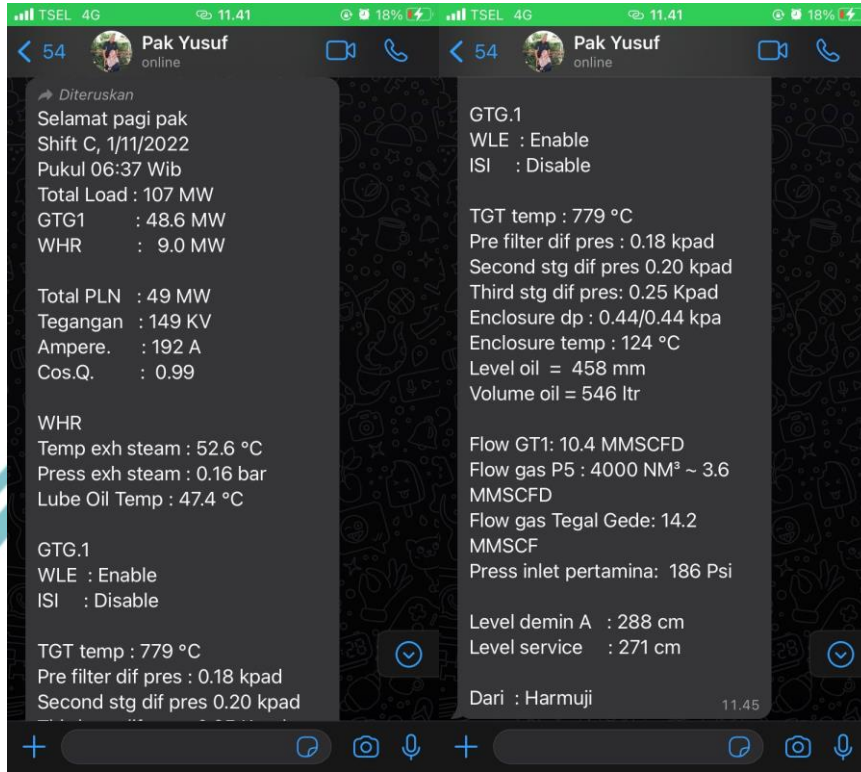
TSEL 4G 11.41 18%

54 Pak Yusuf online

Diteruskan
Selamat pagi pak
Shift C, 1/11/2022
Pukul 06:37 Wib
Total Load : 107 MW
GTG1 : 48.6 MW
WHR : 9.0 MW

Total PLN : 49 MW
Tegangan : 149 KV
Ampere. : 192 A
Cos.Q. : 0.99

WHR
Temp exh steam : 52.6 °C
Press exh steam : 0.16 bar
Lube Oil Temp : 47.4 °C

GTG.1
WLE : Enable
ISI : Disable

TGT temp : 779 °C
Pre filter dif pres : 0.18 kpad
Second stg dif pres 0.20 kpad
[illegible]

TSEL 4G 11.41 18%

54 Pak Yusuf online

GTG.1
WLE : Enable
ISI : Disable

TGT temp : 779 °C
Pre filter dif pres : 0.18 kpad
Second stg dif pres 0.20 kpad
Third stg dif pres: 0.25 Kpad
Enclosure dp : 0.44/0.44 kpa
Enclosure temp : 124 °C
Level oil = 458 mm
Volume oil = 546 ltr

Flow GT1: 10.4 MMSCFD
Flow gas P5 : 4000 NM³ ~ 3.6 MMSCFD
Flow gas Tegal Gede: 14.2 MMSCF
Press inlet pertamina: 186 Psi

Level demin A : 288 cm
Level service : 271 cm

Dari : Harmuji 11.45